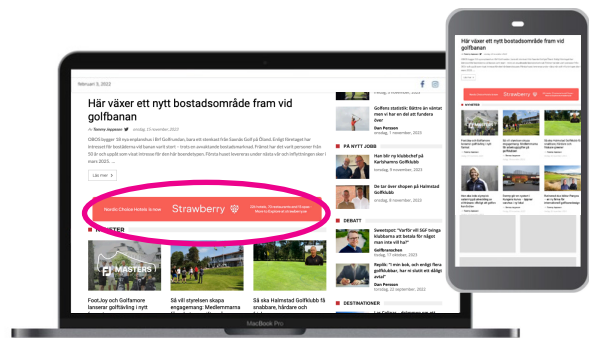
februari 3, 2022

Här växer ett nytt bostadsområde fram vid golfbanan

Av Tommy Jeppsson · onsdag, 15 november, 2023

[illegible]

Läs mer

Golfens statistik: Bättre än väntat men vi har ont att fundera över

Dan Persson

PÅ NYTT JOBB

Han blir ny klubbchef på Karlshamns Golfklubb

onsdag, 8 november, 2023

De tar över shopen på Halmstad Golfklubb

onsdag, 8 november, 2023

Nordic Choice Hotels is now Strawberry

NYHETER

MASTERS

FootJoy och Golfamore lanserar golftävling i nytt

Så vill styrelsen skapa engagemang: Medlemmarna

Så ska Halmstad Golfklubb få smalare, hårdare och

DEBATT

Sweetspot: "Varför vill SGF tvinga klubbarna att betala för något man inte vill ha?"

Golfbranschen

fredag, 17 oktober, 2023

Replik: "I min bok, och enligt flera golfklubbar, har vi något helt annat"

Dan Persson

fredag, 22 september, 2022

DESTINATIONER

MacBook Pro

Här växer ett nytt bostadsområde fram vid golfbanan

Strawberry

NYHETER